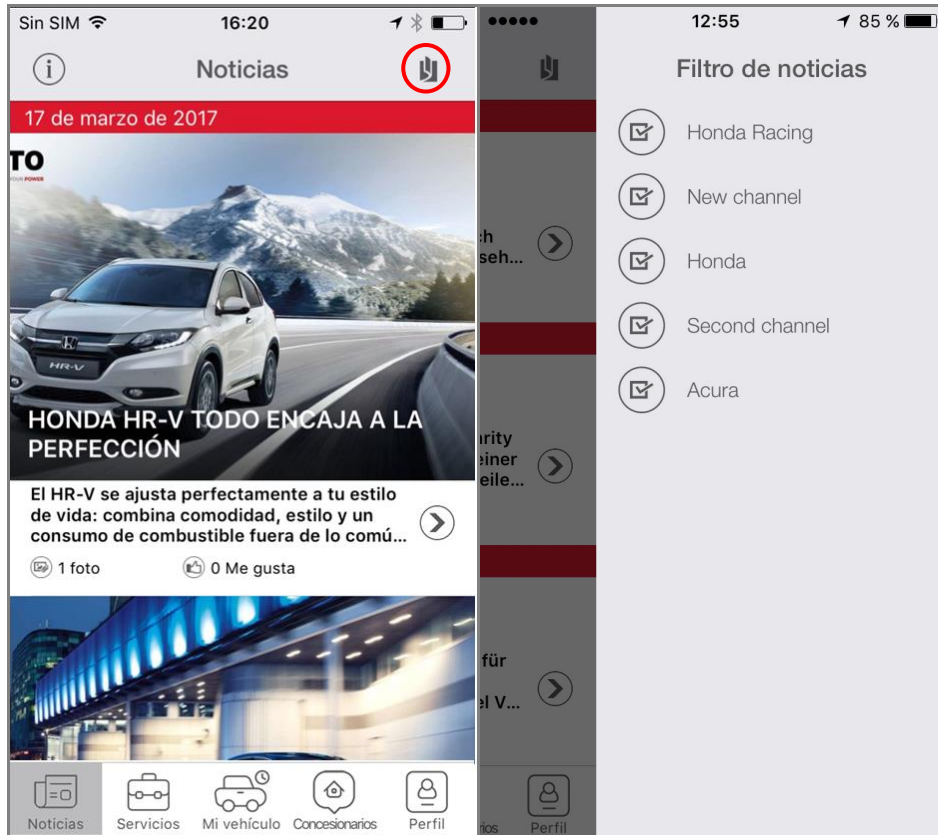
Sin SIM 16:20

Noticias

17 de marzo de 2017

TO

HONDA HR-V TODO ENCAJA A LA PERFECCIÓN

El HR-V se ajusta perfectamente a tu estilo de vida: combina comodidad, estilo y un consumo de combustible fuera de lo comú...

1 foto 0 Me gusta

Noticias Servicios Mi vehículo Concesionarios Perfil

12:55 85 %

Filtro de noticias

Honda Racing

New channel

Honda

Second channel

Acura

ch
seh...

rity
einer
eile...

für
el V...

rios Perfil